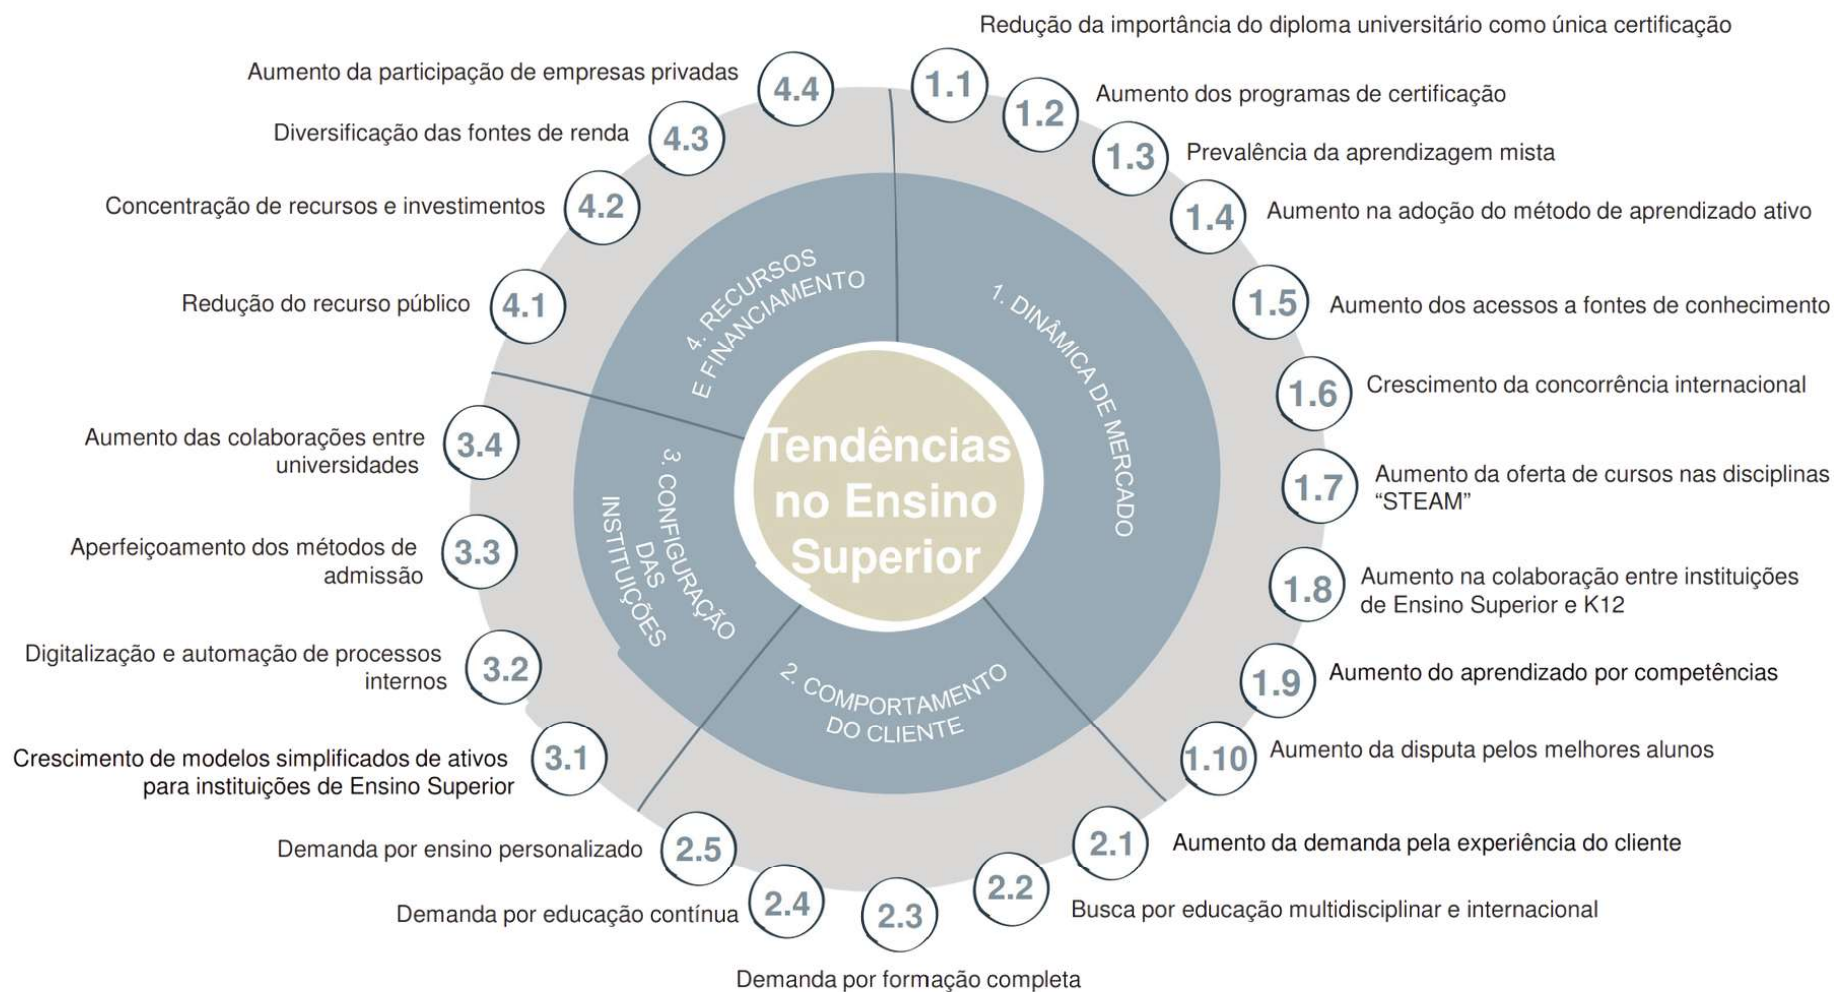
Tendências no Ensino Superior

1. DINÂMICA DE MERCADO

1.1 Redução da importância do diploma universitário como única certificação
1.2 Aumento dos programas de certificação
1.3 Prevalência da aprendizagem mista
1.4 Aumento na adoção do método de aprendizado ativo
1.5 Aumento dos acessos a fontes de conhecimento
1.6 Crescimento da concorrência internacional
1.7 Aumento da oferta de cursos nas disciplinas "STEAM"
1.8 Aumento na colaboração entre instituições de Ensino Superior e K12
1.9 Aumento do aprendizado por competências
1.10 Aumento da disputa pelos melhores alunos

2. COMPORTAMENTO DO CLIENTE

2.1 Aumento da demanda pela experiência do cliente
2.2 Busca por educação multidisciplinar e internacional
2.3 Demanda por formação completa
2.4 Demanda por educação contínua
2.5 Demanda por ensino personalizado

3. CONFIGURAÇÃO DAS INSTITUIÇÕES

3.1 Crescimento de modelos simplificados de ativos para instituições de Ensino Superior
3.2 Digitalização e automação de processos internos
3.3 Aperfeiçoamento dos métodos de admissão
3.4 Aumento das colaborações entre universidades

4. RECURSOS E FINANCIAMENTO

4.1 Redução do recurso público
4.2 Concentração de recursos e investimentos
4.3 Diversificação das fontes de renda
4.4 Aumento da participação de empresas privadas